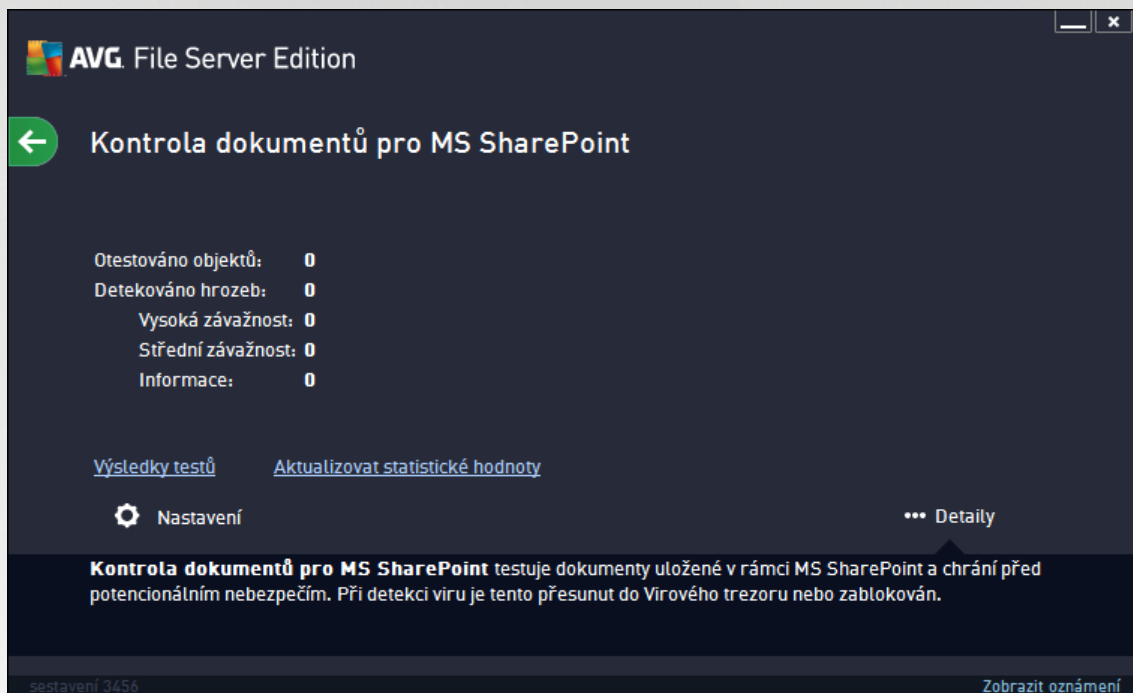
AVG. File Server Edition

Kontrola dokumentů pro MS SharePoint

Otestováno objektů: 0
Detekováno hrozeb: 0
Vysoká závažnost: 0
Střední závažnost: 0
Informace: 0

Výsledky testů
Aktualizovat statistické hodnoty

Nastavení
••• Detaily

**Kontrola dokumentů pro MS SharePoint** testuje dokumenty uložené v rámci MS SharePoint a chrání před potencionálním nebezpečím. Při detekci viru je tento přesunut do Virového trezoru nebo zablokován.

sestavení 3456
Zobrazit oznámení